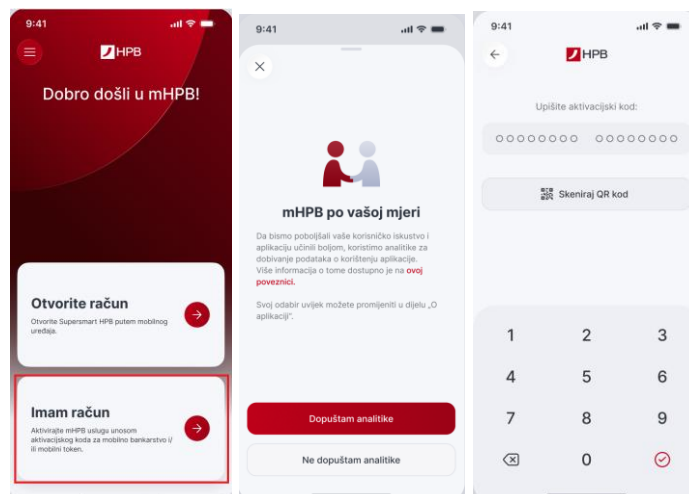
9:41

HPB

Dobro došli u mHPB!

Otvorite račun

Otvorite Supersmart HPB putem mobilnog uređaja.

Imam račun

Aktivirajte mHPB uslugu unosom aktivacijskog koda za mobilno bankarstvo i/ ili mobilni token.

9:41

mHPB po vašoj mjeri

Da bismo poboljšali vaše korisničko iskustvo i aplikaciju učinili boljom, koristimo analitike za dobivanje podataka o korištenju aplikacije. Više informacija o tome dostupno je na ovoj poveznici.

Svoj odabir uvijek možete promijeniti u dijelu „O aplikaciji".

Dopuštam analitike

Ne dopuštam analitike

9:41

HPB

Upišite aktivacijski kod:

○○○○○○○○ ○○○○○○○○

Skeniraj QR kod

1 2 3
4 5 6
7 8 9
0